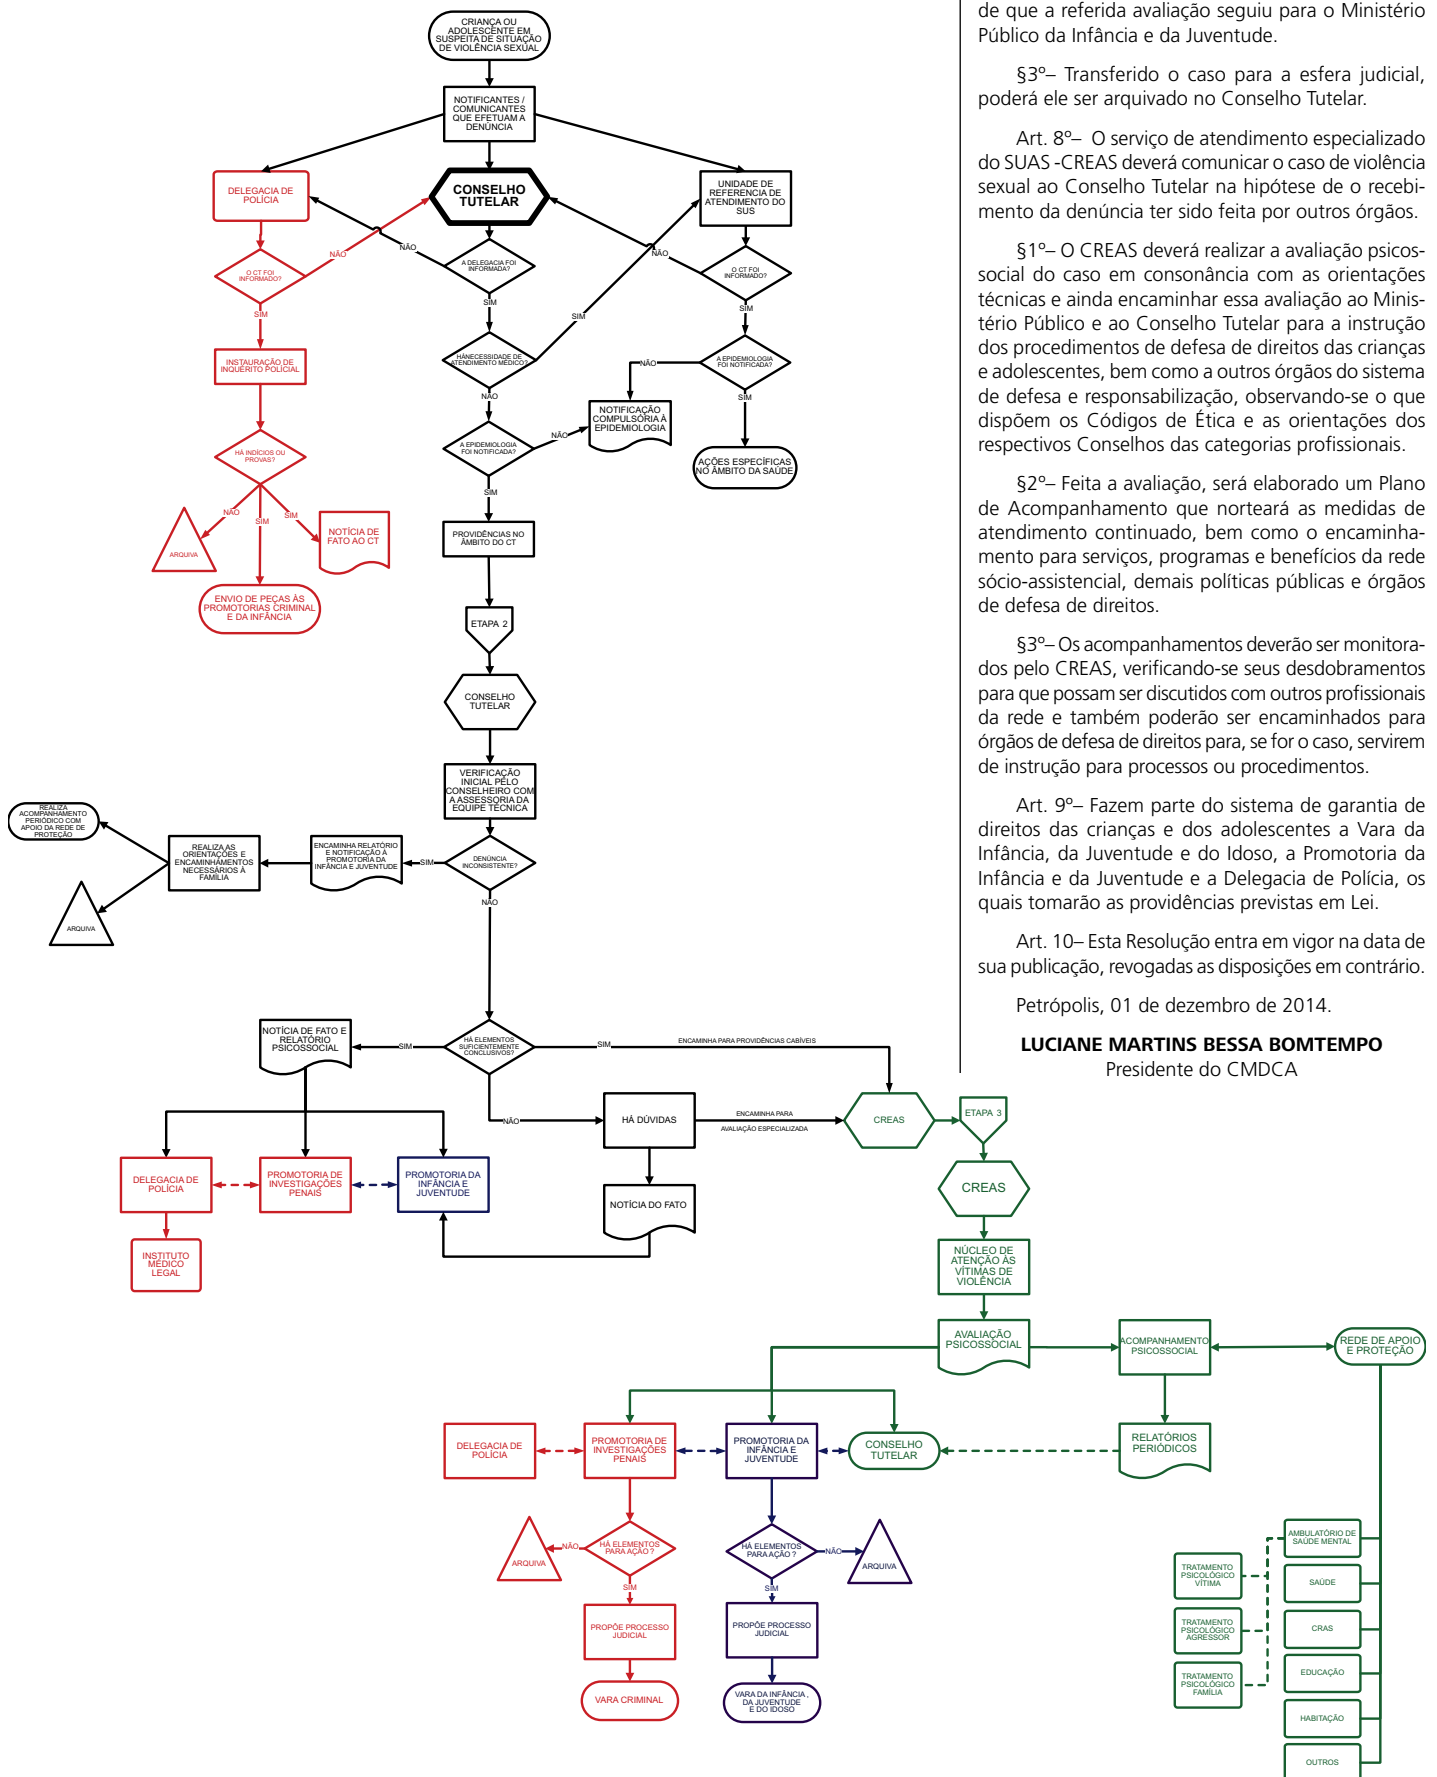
CRIANÇA OU ADOLESCENTE EM SUSPEITA DE SITUAÇÃO DE VIOLÊNCIA SEXUAL

NOTIFICANTES / COMUNICANTES QUE EFETUAM A DENÚNCIA

DELEGACIA DE POLÍCIA

CONSELHO TUTELAR

UNIDADE DE REFERENCIA DE ATENDIMENTO DO SUS

O CT FOI INFORMADO?

NÃO

NÃO

A DELEGACIA FOI INFORMADA?

NÃO

O CT FOI INFORMADO?

SIM

SIM

SIM

SIM

INSTAURAÇÃO DE INQUÉRITO POLICIAL

HÁ NECESSIDADE DE ATENDIMENTO MÉDICO?

NÃO

A EPIDEMIOLOGIA FOI NOTIFICADA?

NÃO

SIM

NOTIFICAÇÃO COMPULSÓRIA À EPIDEMIOLOGIA

NÃO

HÁ INDÍCIOS OU PROVAS?

A EPIDEMIOLOGIA FOI NOTIFICADA?

AÇÕES ESPECÍFICAS NO ÂMBITO DA SAÚDE

NÃO

SIM

SIM

SIM

ARQUIVA

NOTÍCIA DE FATO AO CT

PROVIDÊNCIAS NO ÂMBITO DO CT

ENVIO DE PEÇAS ÀS PROMOTORIAS CRIMINAL E DA INFÂNCIA

ETAPA 2

CONSELHO TUTELAR

VERIFICAÇÃO INICIAL PELO CONSELHEIRO COM A ASSESSORIA DA EQUIPE TÉCNICA

REALIZA ACOMPANHAMENTO PERIÓDICO COM APOIO DA REDE DE PROTEÇÃO

REALIZA AS ORIENTAÇÕES E ENCAMINHAMENTOS NECESSÁRIOS À FAMÍLIA

ENCAMINHA RELATÓRIO E NOTIFICAÇÃO À PROMOTORIA DA INFÂNCIA E JUVENTUDE

SIM

DENÚNCIA INCONSISTENTE?

ARQUIVA

NÃO

NOTÍCIA DE FATO E RELATÓRIO PSICOSSOCIAL

SIM

HÁ ELEMENTOS SUFICIENTEMENTE CONCLUSIVOS?

SIM

ENCAMINHA PARA PROVIDÊNCIAS CABÍVEIS

NÃO

HÁ DÚVIDAS

ENCAMINHA PARA AVALIAÇÃO ESPECIALIZADA

CREAS

ETAPA 3

DELEGACIA DE POLÍCIA

PROMOTORIA DE INVESTIGAÇÕES PENAIS

PROMOTORIA DA INFÂNCIA E JUVENTUDE

NOTÍCIA DO FATO

CREAS

INSTITUTO MÉDICO LEGAL

NÚCLEO DE ATENÇÃO ÀS VÍTIMAS DE VIOLÊNCIA

AVALIAÇÃO PSICOSSOCIAL

ACOMPANHAMENTO PSICOSSOCIAL

REDE DE APOIO E PROTEÇÃO

DELEGACIA DE POLÍCIA

PROMOTORIA DE INVESTIGAÇÕES PENAIS

PROMOTORIA DA INFÂNCIA E JUVENTUDE

CONSELHO TUTELAR

RELATÓRIOS PERIÓDICOS

ARQUIVA

NÃO

HÁ ELEMENTOS PARA AÇÃO?

HÁ ELEMENTOS PARA AÇÃO ?

NÃO

ARQUIVA

AMBULATÓRIO DE SAÚDE MENTAL

TRATAMENTO PSICOLÓGICO VÍTIMA

SAÚDE

SIM

SIM

PROPÕE PROCESSO JUDICIAL

PROPÕE PROCESSO JUDICIAL

TRATAMENTO PSICOLÓGICO AGRESSOR

CRAS

EDUCAÇÃO

TRATAMENTO PSICOLÓGICO FAMÍLIA

VARA CRIMINAL

VARA DA INFÂNCIA , DA JUVENTUDE E DO IDOSO

HABITAÇÃO

OUTROS

de que a referida avaliação seguiu para o Ministério Público da Infância e da Juventude.

§3º– Transferido o caso para a esfera judicial, poderá ele ser arquivado no Conselho Tutelar.

Art. 8º– O serviço de atendimento especializado do SUAS -CREAS deverá comunicar o caso de violência sexual ao Conselho Tutelar na hipótese de o recebimento da denúncia ter sido feita por outros órgãos.

§1º– O CREAS deverá realizar a avaliação psicossocial do caso em consonância com as orientações técnicas e ainda encaminhar essa avaliação ao Ministério Público e ao Conselho Tutelar para a instrução dos procedimentos de defesa de direitos das crianças e adolescentes, bem como a outros órgãos do sistema de defesa e responsabilização, observando-se o que dispõem os Códigos de Ética e as orientações dos respectivos Conselhos das categorias profissionais.

§2º– Feita a avaliação, será elaborado um Plano de Acompanhamento que norteará as medidas de atendimento continuado, bem como o encaminhamento para serviços, programas e benefícios da rede sócio-assistencial, demais políticas públicas e órgãos de defesa de direitos.

§3º– Os acompanhamentos deverão ser monitorados pelo CREAS, verificando-se seus desdobramentos para que possam ser discutidos com outros profissionais da rede e também poderão ser encaminhados para órgãos de defesa de direitos para, se for o caso, servirem de instrução para processos ou procedimentos.

Art. 9º– Fazem parte do sistema de garantia de direitos das crianças e dos adolescentes a Vara da Infância, da Juventude e do Idoso, a Promotoria da Infância e da Juventude e a Delegacia de Polícia, os quais tomarão as providências previstas em Lei.

Art. 10– Esta Resolução entra em vigor na data de sua publicação, revogadas as disposições em contrário.

Petrópolis, 01 de dezembro de 2014.

LUCIANE MARTINS BESSA BOMTEMPO
Presidente do CMDCA